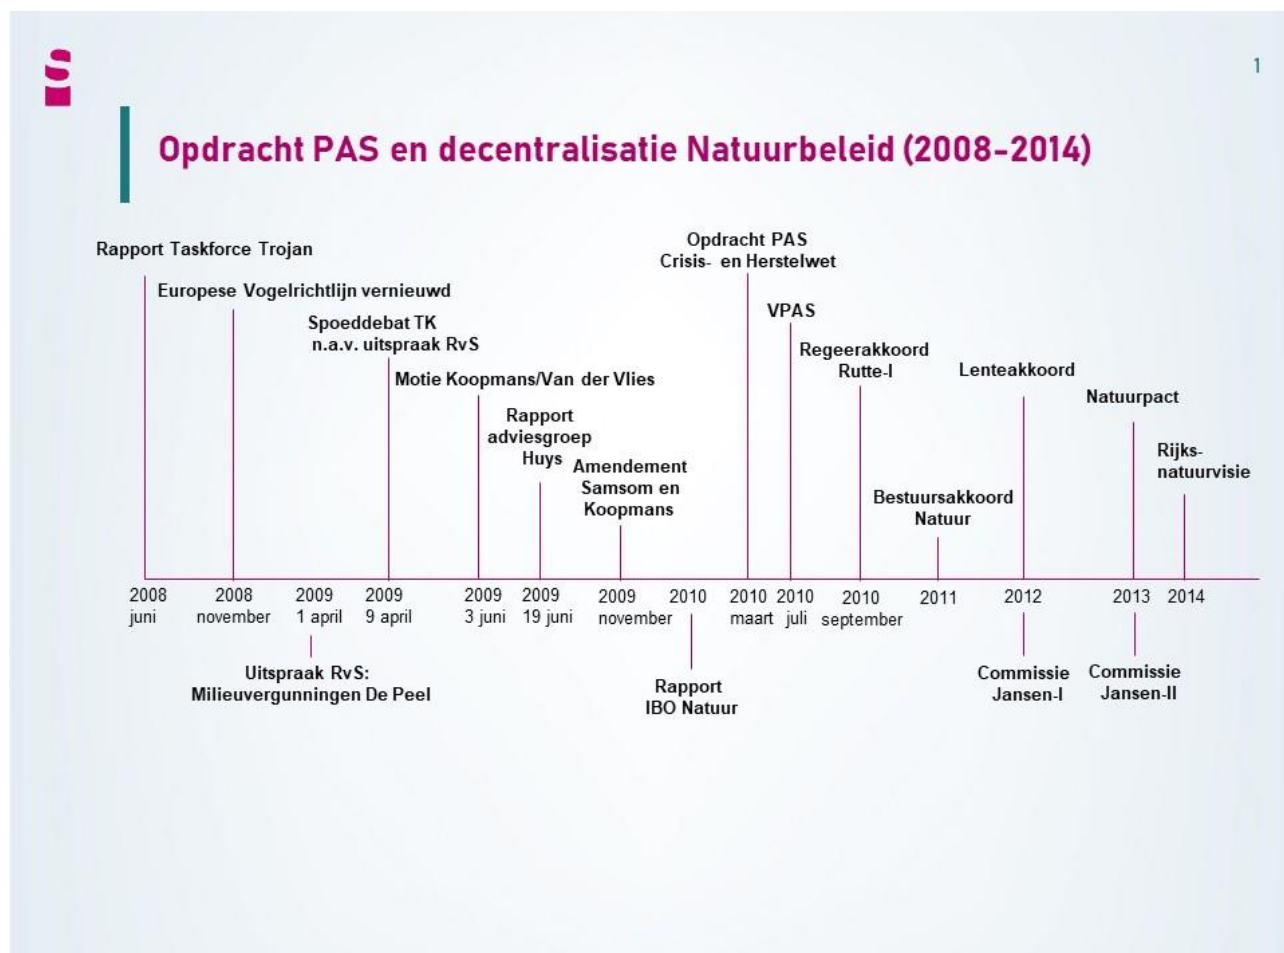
1

Opdracht PAS en decentralisatie Natuurbeleid (2008-2014)

Rapport Taskforce Trojan

Europese Vogelrichtlijn vernieuwd

Spoeddebat TK n.a.v. uitspraak RvS

Motie Koopmans/Van der Vlies

Rapport adviesgroep Huys

Amendement Samsom en Koopmans

Opdracht PAS Crisis- en Herstelwet

VPAS

Regeerakkoord Rutte-I

Bestuursakkoord Natuur

Lenteakkoord

Natuurpact

Rijks-natuurvisie

2008 juni

2008 november

2009 1 april

2009 9 april

2009 3 juni

2009 19 juni

2009 november

2010

2010 maart

2010 juli

2010 september

2011

2012

2013

2014

Uitspraak RvS: Milieuvergunningen De Peel

Rapport IBO Natuur

Commissie Jansen-I

Commissie Jansen-II